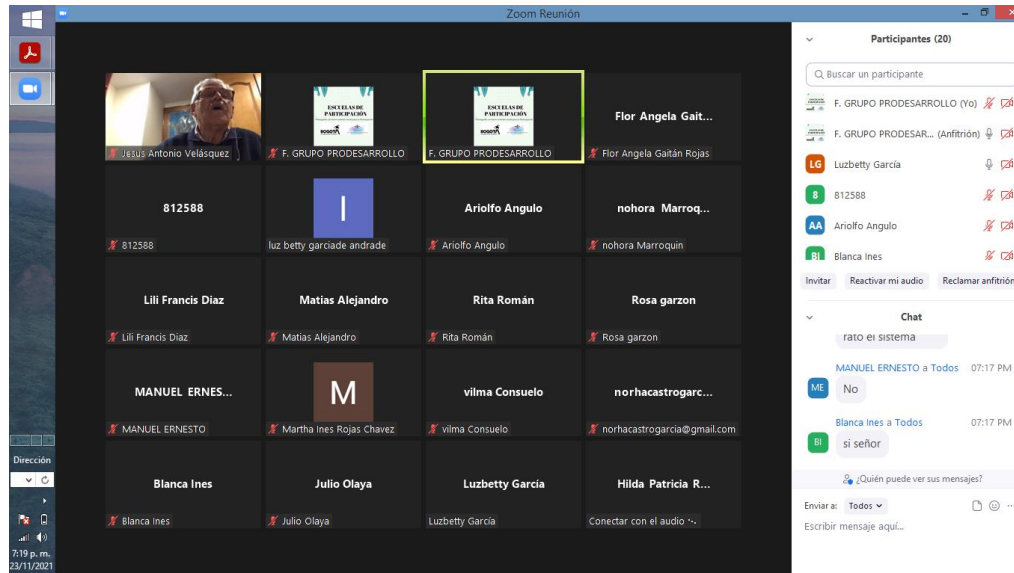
Zoom Reunión

Jesús Antonio Velásquez

ESCUELAS DE PARTICIPACIÓN
BOGOTÁ

F. GRUPO PRODESARROLLO

ESCUELAS DE PARTICIPACIÓN
BOGOTÁ

F. GRUPO PRODESARROLLO

Flor Angela Gait...
Flor Angela Gaitán Rojas

812588
812588

I
luz betty garciade andrade

Ariolfo Angulo
Ariolfo Angulo

nohora Marroq...
nohora Marroquin

Lili Francis Diaz
Lili Francis Diaz

Matias Alejandro
Matias Alejandro

Rita Román
Rita Román

Rosa garzon
Rosa garzon

MANUEL ERNES...
MANUEL ERNESTO

M
Martha Ines Rojas Chavez

vilma Consuelo
vilma Consuelo

norhacastrogarc...
norhacastrogarcia@gmail.com

Blanca Ines
Blanca Ines

Julio Olaya
Julio Olaya

Luzbetty García
Luzbetty García

Hilda Patricia R...
Conectar con el audio

Dirección

7:19 p. m.
23/11/2021

Participantes (20)

Buscar un participante

F. GRUPO PRODESARROLLO (Yo)
F. GRUPO PRODESAR... (Anfitrión)
LG Luzbetty García
8 812588
AA Ariolfo Angulo
BI Blanca Ines

Invitar
Reactivar mi audio
Reclamar anfitrión

Chat

rato el sistema

MANUEL ERNESTO a Todos 07:17 PM
ME No

Blanca Ines a Todos 07:17 PM
BI si señor

¿Quién puede ver sus mensajes?

Enviar a: Todos

Escribir mensaje aquí...